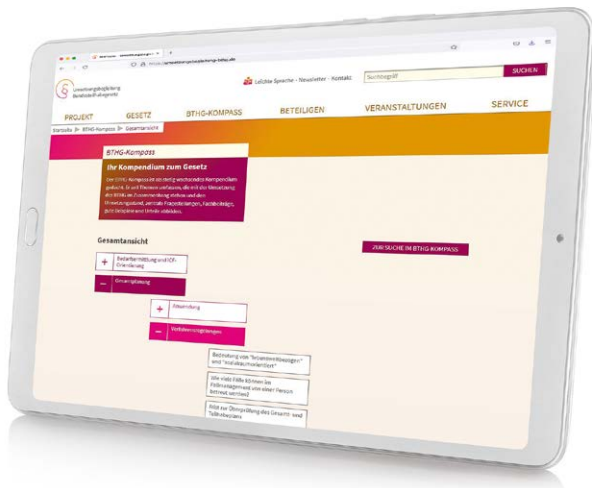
Umsetzungsbegleitung Bundesteilhabegesetz

Leichte Sprache · Newsletter · Kontakt

Suchbegriff

SUCHEN

PROJEKT

GESETZ

BTHG-KOMPASS

BETEILIGEN

VERANSTALTUNGEN

SERVICE

Startseite ▶ BTHG-Kompass ▶ Gesamtansicht

BTHG-Kompass

Ihr Kompendium zum Gesetz

Der BTHG-Kompass ist ein stetig wachsendes Kompendium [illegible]

Gesamtansicht

ZUR SUCHE IM BTHG-KOMPASS

+ Bedarfsermittlung und ICF-Orientierung

− Gesamtplanung

+ Anwendung

− Verfahrensregelungen

Bedeutung von "Gesamtplanung" und "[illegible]"

Wie viele Fälle können im Fallmanagement von einer Person betreut werden?

Gibt es Überprüfung des Gesamt- und Teilhabeplans